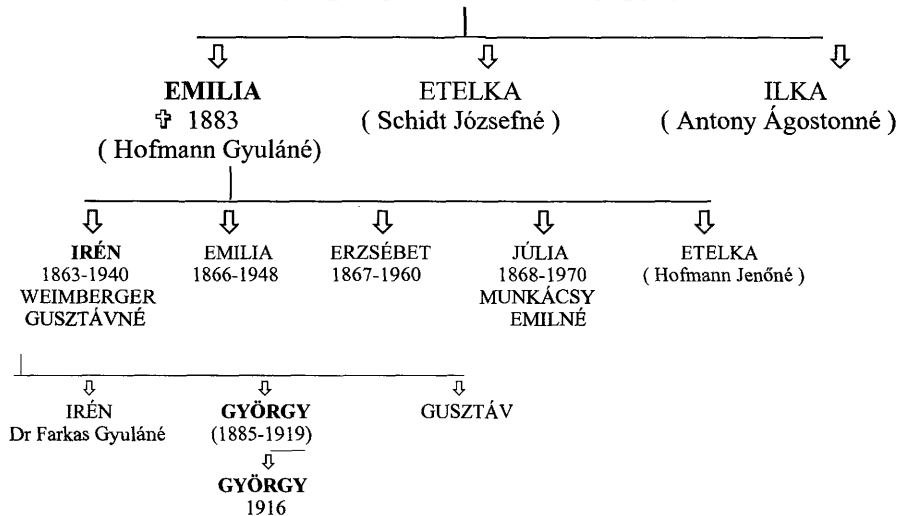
EMILIA
✝ 1883
( Hofmann Gyuláné)

ETELKA
( Schidt Józsefné )

ILKA
( Antony Ágostonné )

IRÉN
1863-1940
WEIMBERGER GUSZTÁVNÉ

EMILIA
1866-1948

ERZSÉBET
1867-1960

JÚLIA
1868-1970
MUNKÁCSY EMILNÉ

ETELKA
( Hofmann Jenőné )

IRÉN
Dr Farkas Gyuláné

GYÖRGY
(1885-1919)

GYÖRGY
1916

GUSZTÁV